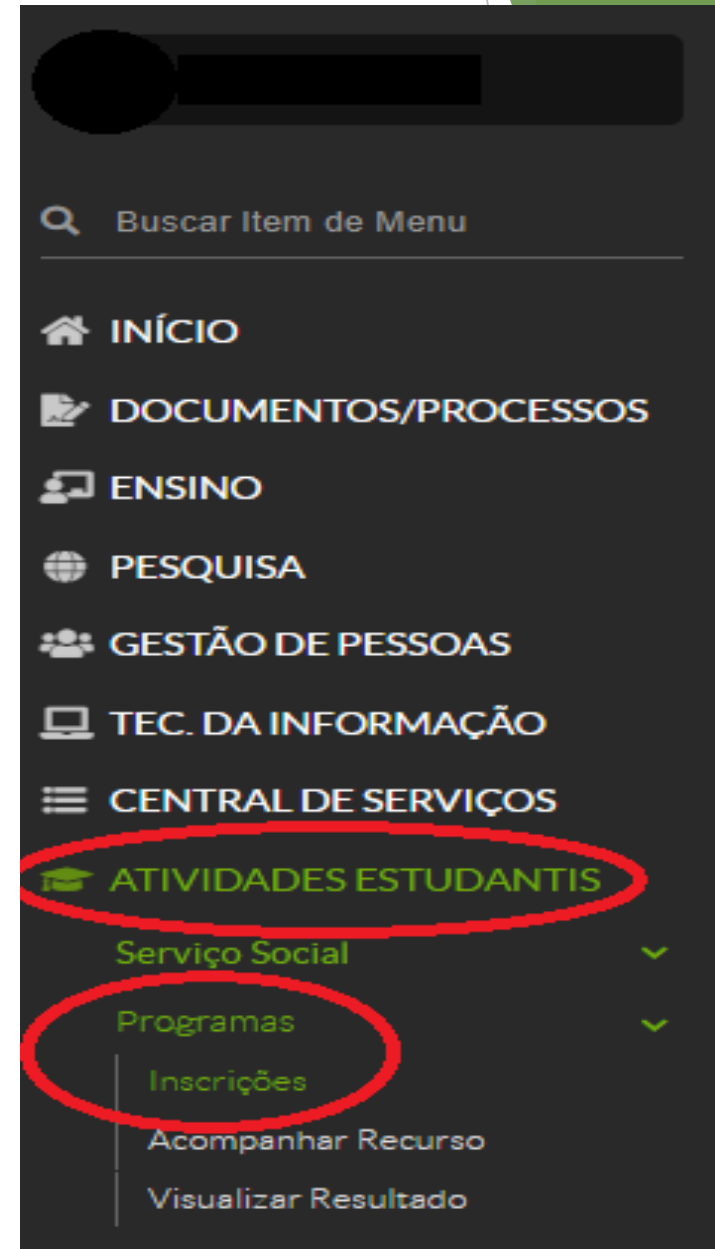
Buscar Item de Menu

INÍCIO

DOCUMENTOS/PROCESSOS

ENSINO

PESQUISA

GESTÃO DE PESSOAS

TEC. DA INFORMAÇÃO

CENTRAL DE SERVIÇOS

ATIVIDADES ESTUDANTIS

Serviço Social

Programas

Inscrições

Acompanhar Recurso

Visualizar Resultado